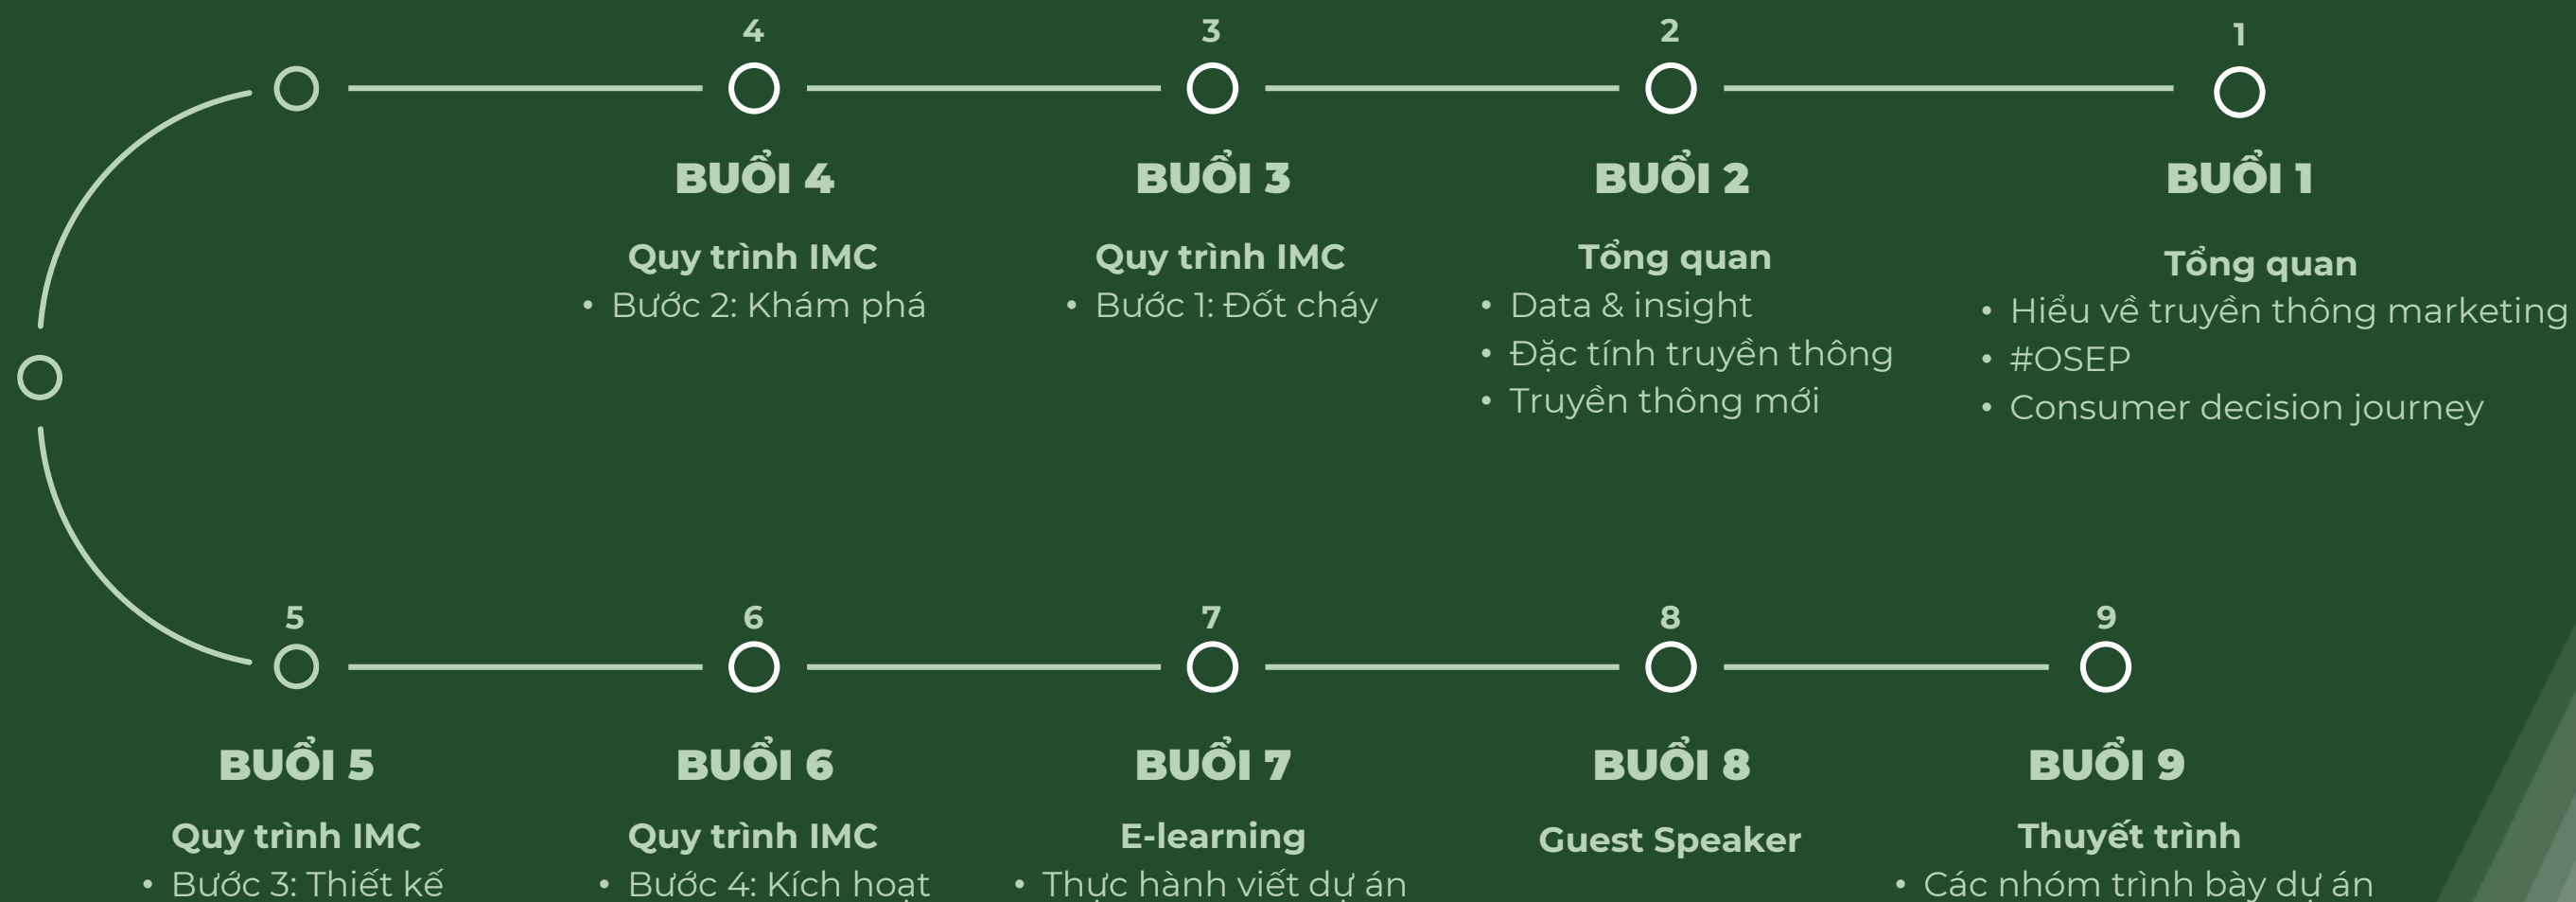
4

BUỔI 4

Quy trình IMC
• Bước 2: Khám phá

3

BUỔI 3

Quy trình IMC
• Bước 1: Đốt cháy

2

BUỔI 2

Tổng quan
• Data & insight
• Đặc tính truyền thông
• Truyền thông mới

1

BUỔI 1

Tổng quan
• Hiểu về truyền thông marketing
• #OSEP
• Consumer decision journey

5

BUỔI 5

Quy trình IMC
• Bước 3: Thiết kế

6

BUỔI 6

Quy trình IMC
• Bước 4: Kích hoạt

7

BUỔI 7

E-learning
• Thực hành viết dự án

8

BUỔI 8

Guest Speaker

9

BUỔI 9

Thuyết trình
• Các nhóm trình bày dự án